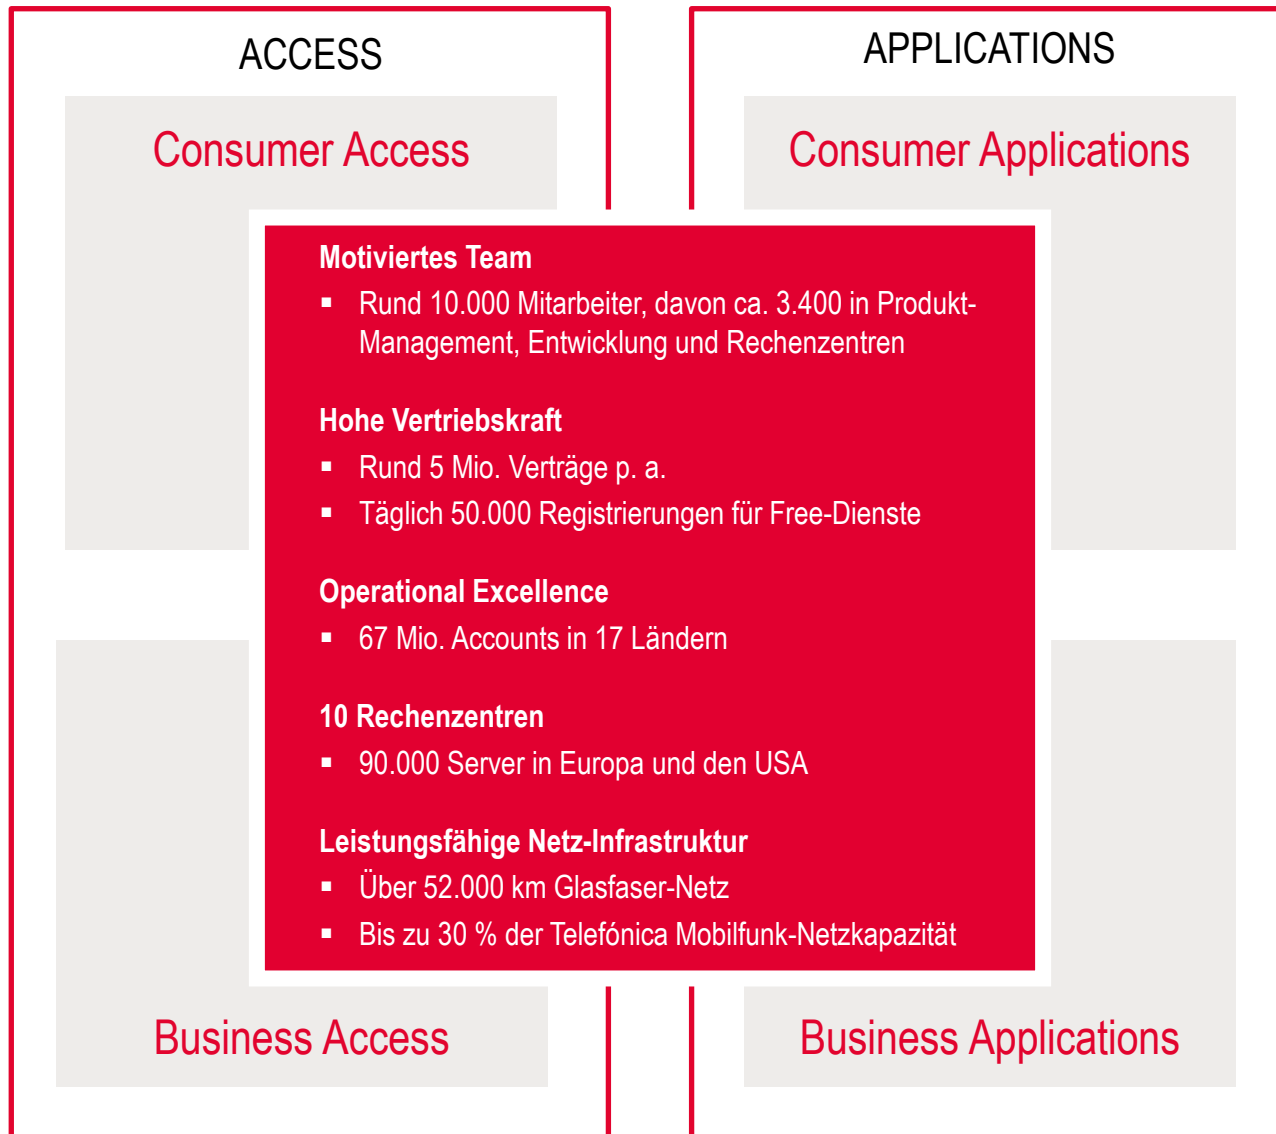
ACCESS

APPLICATIONS

Consumer Access

Consumer Applications

Motiviertes Team

- Rund 10.000 Mitarbeiter, davon ca. 3.400 in Produkt-Management, Entwicklung und Rechenzentren

Hohe Vertriebskraft

- Rund 5 Mio. Verträge p. a.
- Täglich 50.000 Registrierungen für Free-Dienste

Operational Excellence

- 67 Mio. Accounts in 17 Ländern

10 Rechenzentren

- 90.000 Server in Europa und den USA

Leistungsfähige Netz-Infrastruktur

- Über 52.000 km Glasfaser-Netz
- Bis zu 30 % der Telefónica Mobilfunk-Netzkapazität

Business Access

Business Applications